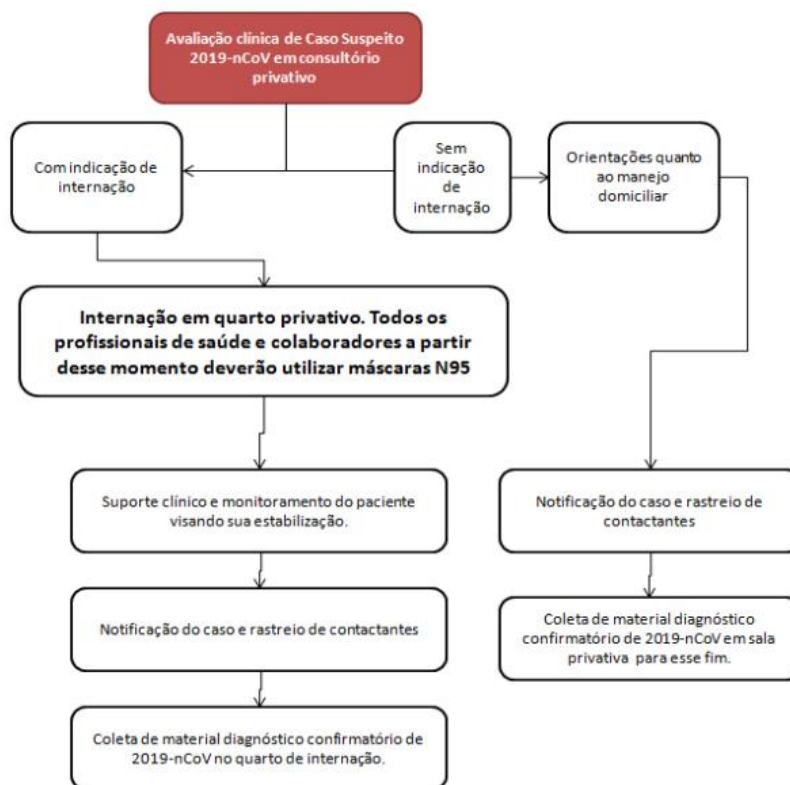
Avaliação clínica de Caso Suspeito 2019-nCoV em consultório privativo

Com indicação de internação

Sem indicação de internação

Orientações quanto ao manejo domiciliar

Internação em quarto privativo. Todos os profissionais de saúde e colaboradores a partir desse momento deverão utilizar máscaras N95

Suporte clínico e monitoramento do paciente visando sua estabilização.

Notificação do caso e rastreio de contactantes

Coleta de material diagnóstico confirmatório de 2019-nCoV no quarto de internação.

Notificação do caso e rastreio de contactantes

Coleta de material diagnóstico confirmatório de 2019-nCoV em sala privativa para esse fim.